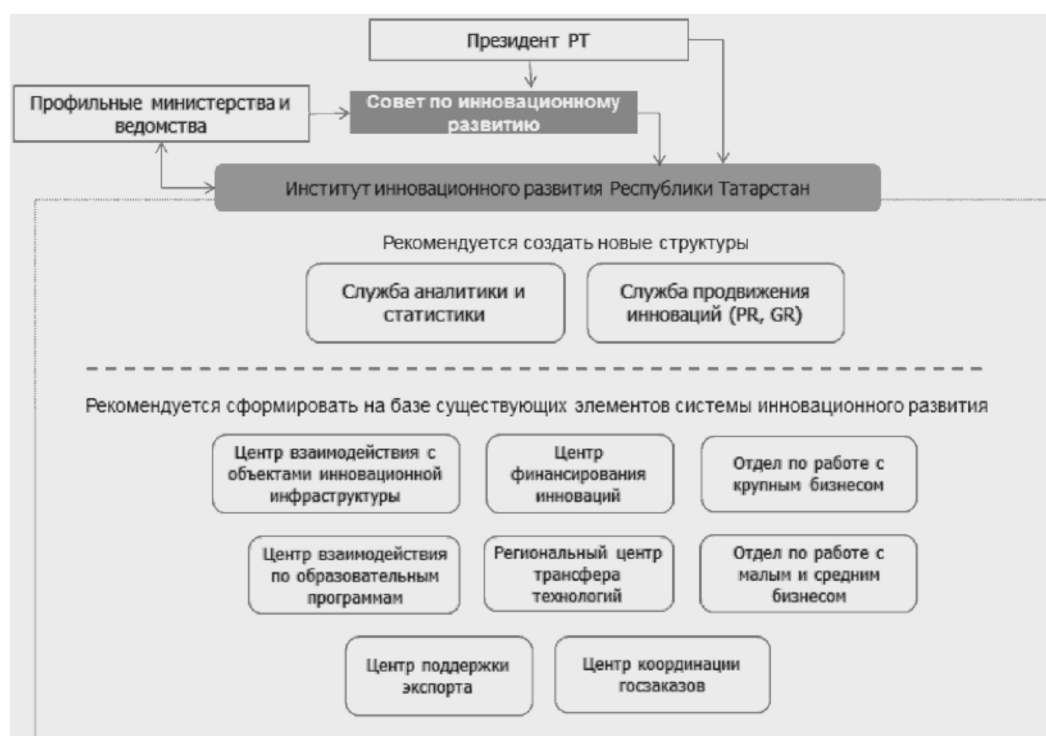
Президент РТ

Профильные министерства и ведомства

Совет по инновационному развитию

Институт инновационного развития Республики Татарстан

Рекомендуется создать новые структуры

Служба аналитики и статистики

Служба продвижения инноваций (PR, GR)

Рекомендуется сформировать на базе существующих элементов системы инновационного развития

Центр взаимодействия с объектами инновационной инфраструктуры

Центр финансирования инноваций

Отдел по работе с крупным бизнесом

Центр взаимодействия по образовательным программам

Региональный центр трансфера технологий

Отдел по работе с малым и средним бизнесом

Центр поддержки экспорта

Центр координации госзаказов